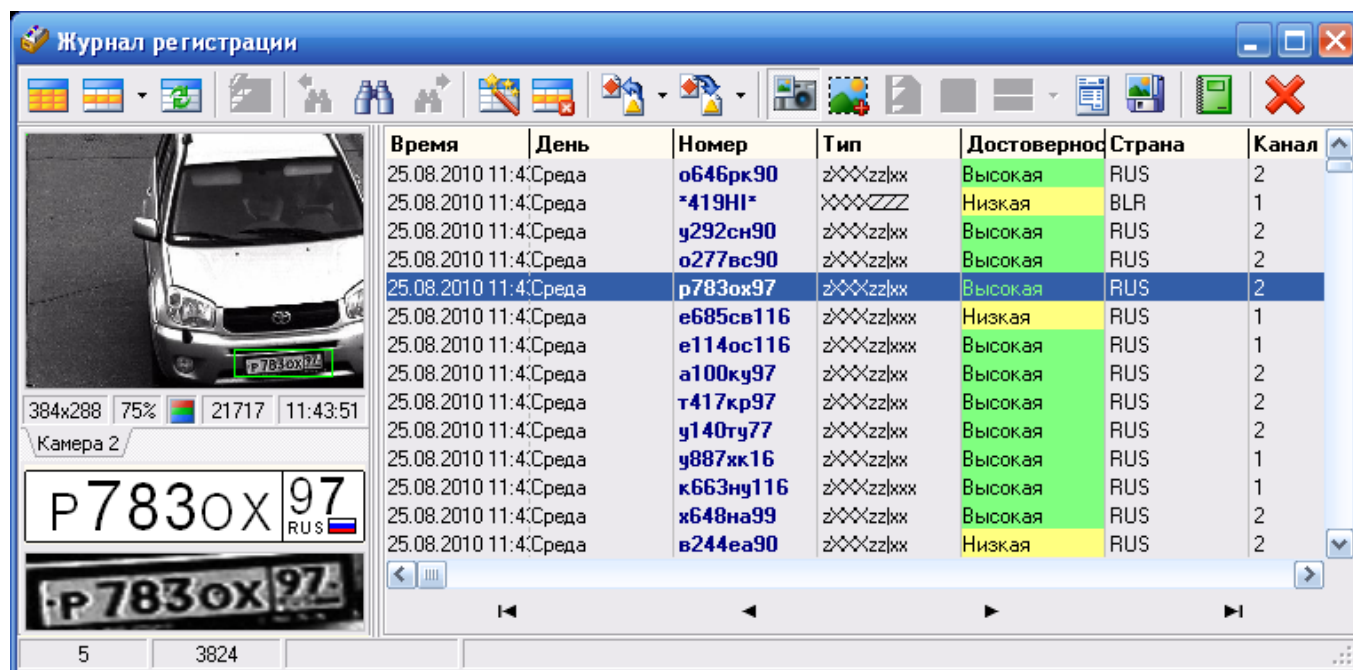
Журнал регистрации

384x288 | 75% | 21717 | 11:43:51

Камера 2

P783OX 97 RUS

P783OX 97

| Время | День | Номер | Тип | Достоверно | Страна | Канал |
|---|---|---|---|---|---|---|
| 25.08.2010 11:4 | Среда | о646рк90 | zXXXzz\|xx | Высокая | RUS | 2 |
| 25.08.2010 11:4 | Среда | *419HI* | XXXXZZZ | Низкая | BLR | 1 |
| 25.08.2010 11:4 | Среда | у292сн90 | zXXXzz\|xx | Высокая | RUS | 2 |
| 25.08.2010 11:4 | Среда | о277вс90 | zXXXzz\|xx | Высокая | RUS | 2 |
| 25.08.2010 11:4 | Среда | р783ох97 | zXXXzz\|xx | Высокая | RUS | 2 |
| 25.08.2010 11:4 | Среда | е685св116 | zXXXzz\|xxx | Низкая | RUS | 1 |
| 25.08.2010 11:4 | Среда | е114ос116 | zXXXzz\|xxx | Высокая | RUS | 1 |
| 25.08.2010 11:4 | Среда | а100ку97 | zXXXzz\|xx | Высокая | RUS | 2 |
| 25.08.2010 11:4 | Среда | т417кр97 | zXXXzz\|xx | Высокая | RUS | 2 |
| 25.08.2010 11:4 | Среда | у140ту77 | zXXXzz\|xx | Высокая | RUS | 2 |
| 25.08.2010 11:4 | Среда | у887хк16 | zXXXzz\|xx | Высокая | RUS | 1 |
| 25.08.2010 11:4 | Среда | к663ну116 | zXXXzz\|xxx | Высокая | RUS | 1 |
| 25.08.2010 11:4 | Среда | х648на99 | zXXXzz\|xx | Высокая | RUS | 2 |
| 25.08.2010 11:4 | Среда | в244еа90 | zXXXzz\|xx | Низкая | RUS | 2 |

5 | 3824